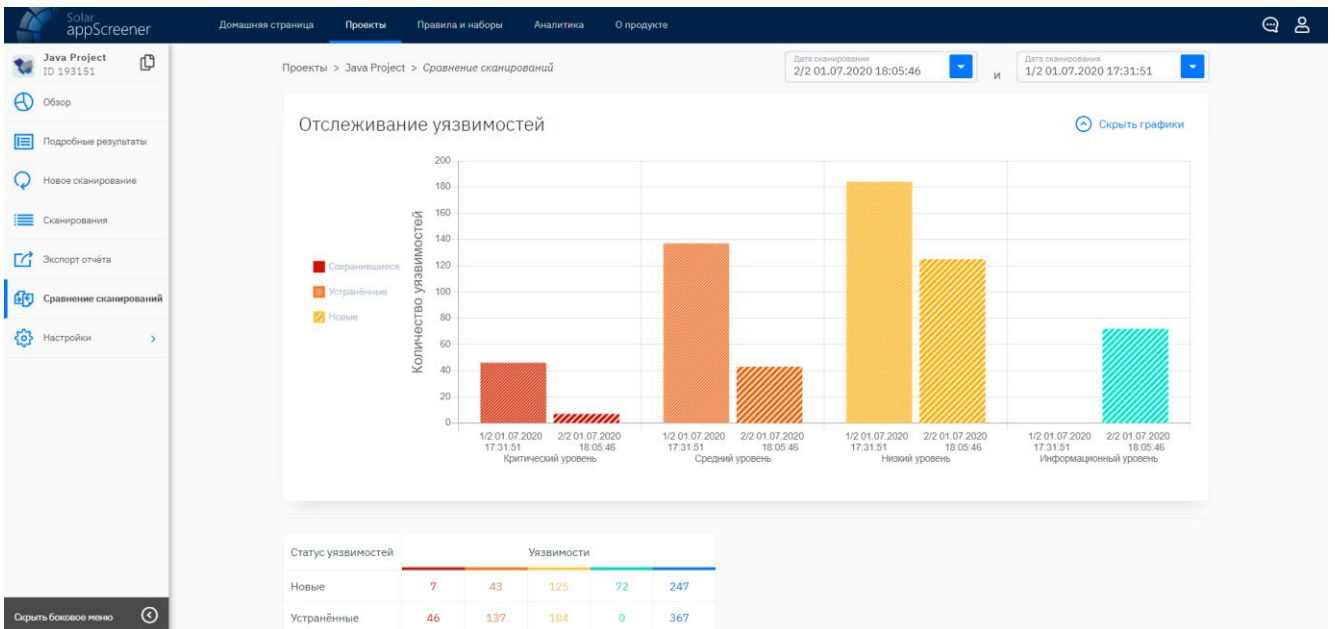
Solar appScreener

Домашняя страница Проекты Правила и наборы Аналитика О продукте

Java Project
ID 193151

Обзор

Подробные результаты

Новое сканирование

Сканирования

Экспорт отчёта

Сравнение сканирований

Настройки

Скрыть боковое меню

Проекты > Java Project > Сравнение сканирований

Дата сканирования
2/2 01.07.2020 18:05:46

и

Дата сканирования
1/2 01.07.2020 17:31:51

Отслеживание уязвимостей

Скрыть графики

Сохранившиеся
Устранённые
Новые

Количество уязвимостей

200
180
160
140
120
100
80
60
40
20
0

1/2 01.07.2020 17:31:51 2/2 01.07.2020 18:05:46
Критический уровень

1/2 01.07.2020 17:31:51 2/2 01.07.2020 18:05:46
Средний уровень

1/2 01.07.2020 17:31:51 2/2 01.07.2020 18:05:46
Низкий уровень

1/2 01.07.2020 17:31:51 2/2 01.07.2020 18:05:46
Информационный уровень

| Статус уязвимостей | Уязвимости | | | | |
|---|---|---|---|---|---|
| Новые | 7 | 43 | 125 | 72 | 247 |
| Устранённые | 46 | 137 | 184 | 0 | 367 |